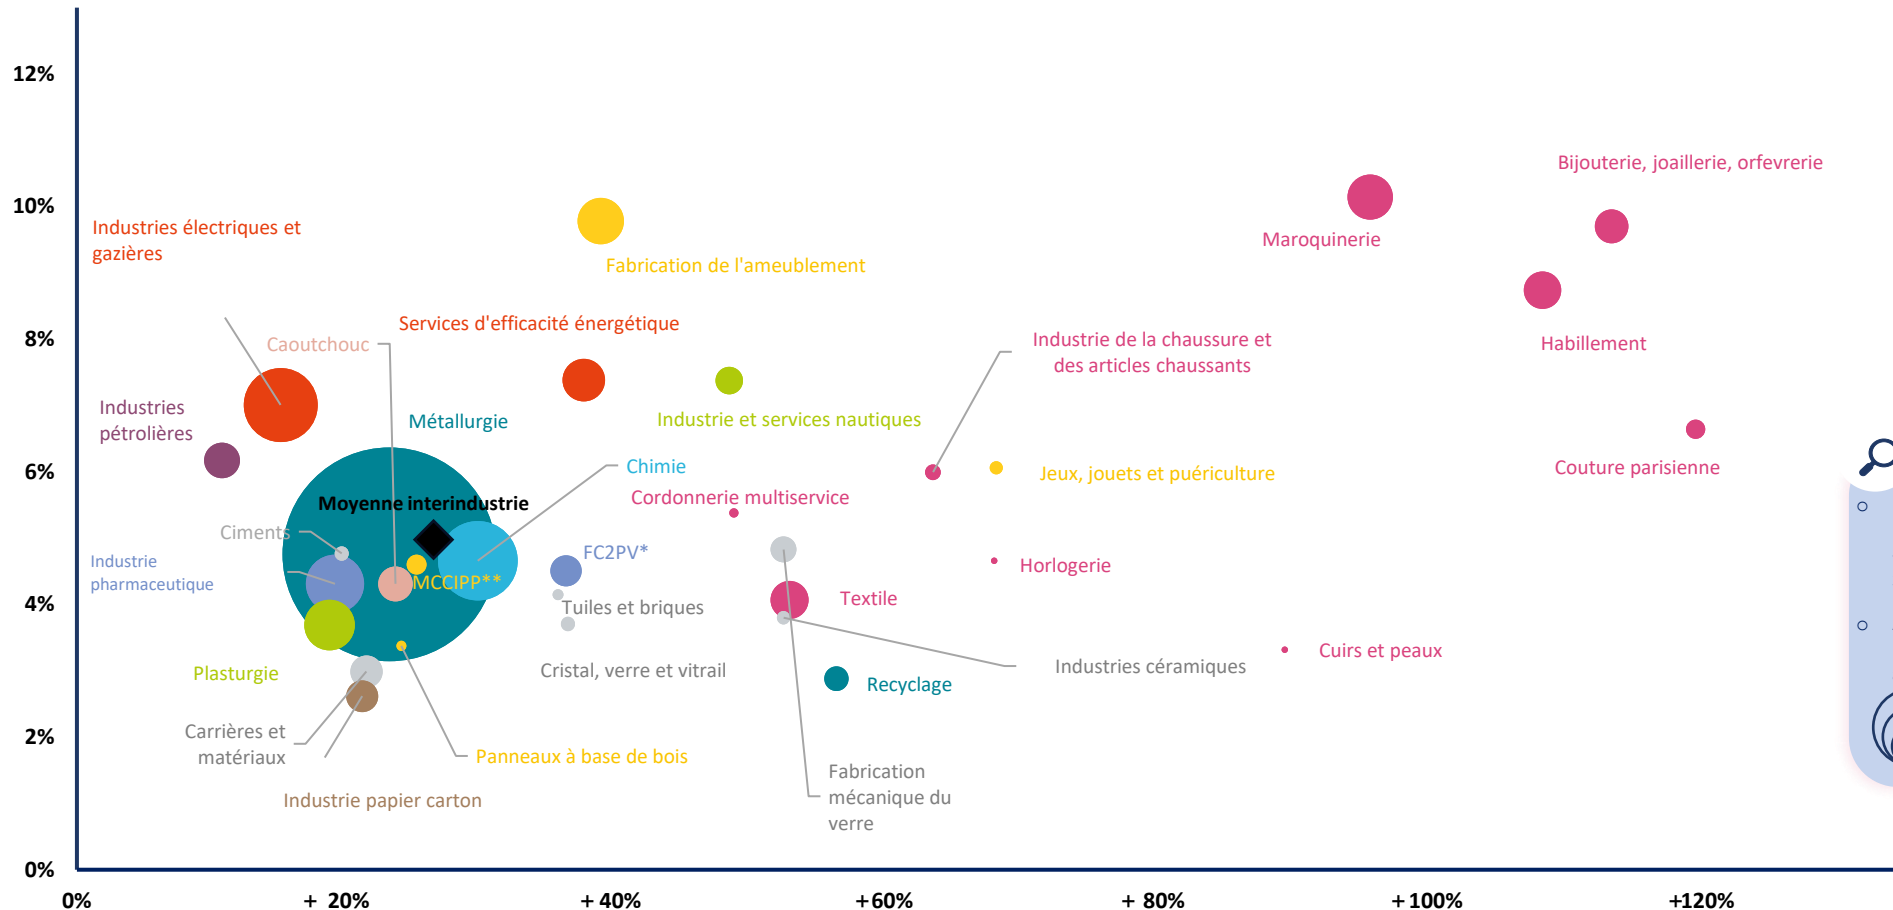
12%

10%

8%

6%

4%

2%

0%

Bijouterie, joaillerie, orfevrerie

Industries électriques et gazières

Maroquinerie

Fabrication de l'ameublement

Habillement

Services d'efficacité énergétique

Caoutchouc

Industrie de la chaussure et des articles chaussants

Industries pétrolières

Métallurgie

Industrie et services nautiques

Couture parisienne

Chimie

Jeux, jouets et puériculture

Cordonnerie multiservice

Moyenne interindustrie

Ciments

FC2PV*

Industrie pharmaceutique

MCCIPP**

Horlogerie

Tuiles et briques

Textile

Plasturgie

Cristal, verre et vitrail

Industries céramiques

Cuirs et peaux

Recyclage

Carrières et matériaux

Panneaux à base de bois

Fabrication mécanique du verre

Industrie papier carton

0%

+ 20%

+ 40%

+60%

+ 80%

+100%

+120%